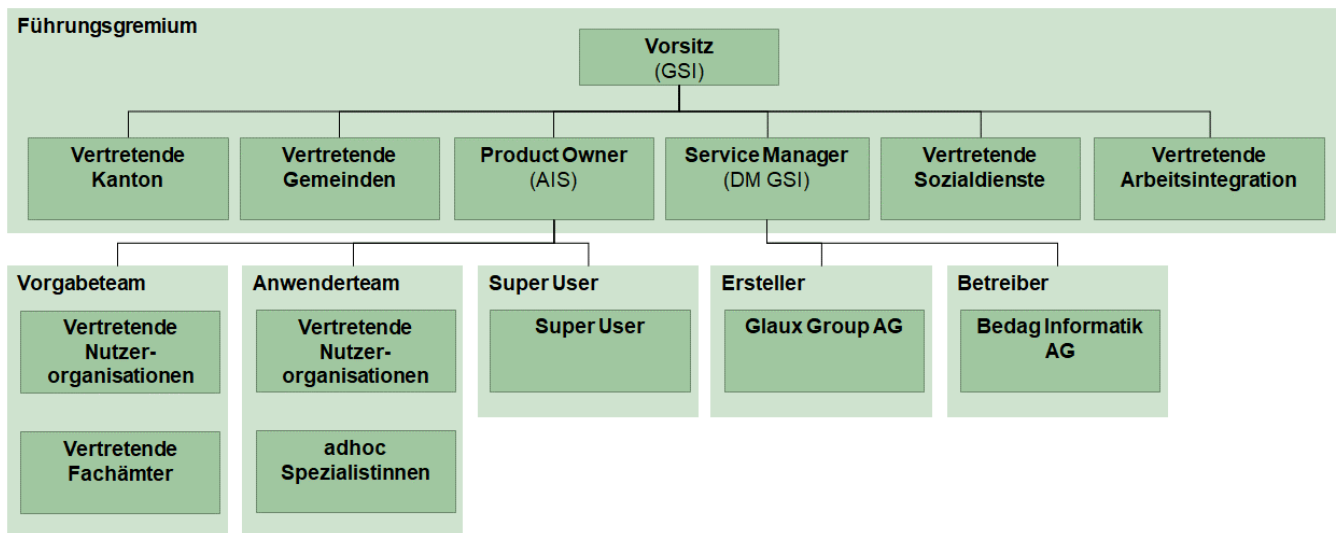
Führungsgremium

Vorsitz
(GSI)

Vertretende Kanton

Vertretende Gemeinden

Product Owner
(AIS)

Service Manager
(DM GSI)

Vertretende Sozialdienste

Vertretende Arbeitsintegration

Vorgabeteam

Vertretende Nutzer-organisationen

Vertretende Fachämter

Anwenderteam

Vertretende Nutzer-organisationen

adhoc Spezialistinnen

Super User

Super User

Ersteller

Glaux Group AG

Betreiber

Bedag Informatik AG